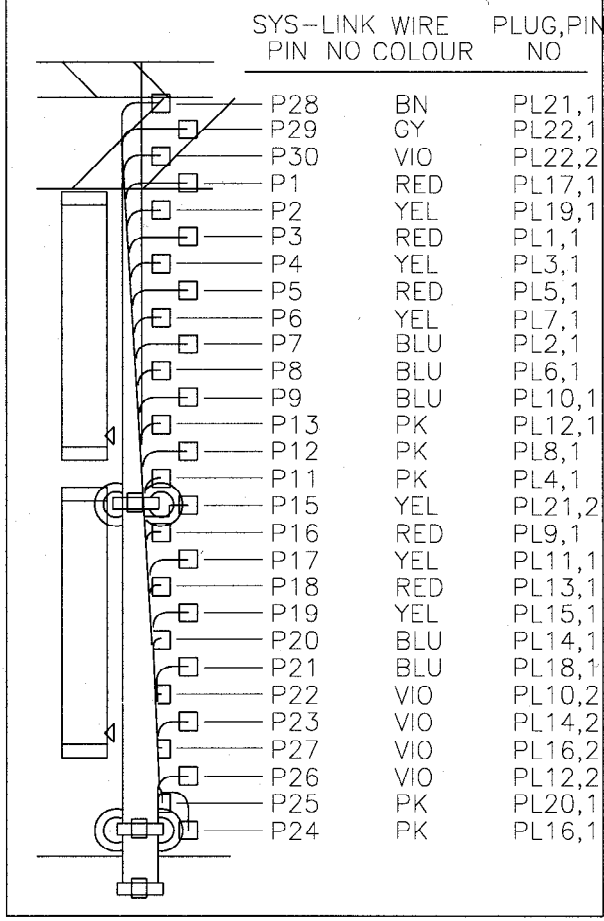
| SYS—LINK PIN NO | WIRE COLOUR | PLUG,PIN NO |
|---|---|---|
| P28 | BN | PL21,1 |
| P29 | GY | PL22,1 |
| P30 | VIO | PL22,2 |
| P1 | RED | PL17,1 |
| P2 | YEL | PL19,1 |
| P3 | RED | PL1,1 |
| P4 | YEL | PL3,1 |
| P5 | RED | PL5,1 |
| P6 | YEL | PL7,1 |
| P7 | BLU | PL2,1 |
| P8 | BLU | PL6,1 |
| P9 | BLU | PL10,1 |
| P13 | PK | PL12,1 |
| P12 | PK | PL8,1 |
| P11 | PK | PL4,1 |
| P15 | YEL | PL21,2 |
| P16 | RED | PL9,1 |
| P17 | YEL | PL11,1 |
| P18 | RED | PL13,1 |
| P19 | YEL | PL15,1 |
| P20 | BLU | PL14,1 |
| P21 | BLU | PL18,1 |
| P22 | VIO | PL10,2 |
| P23 | VIO | PL14,2 |
| P27 | VIO | PL16,2 |
| P26 | VIO | PL12,2 |
| P25 | PK | PL20,1 |
| P24 | PK | PL16,1 |